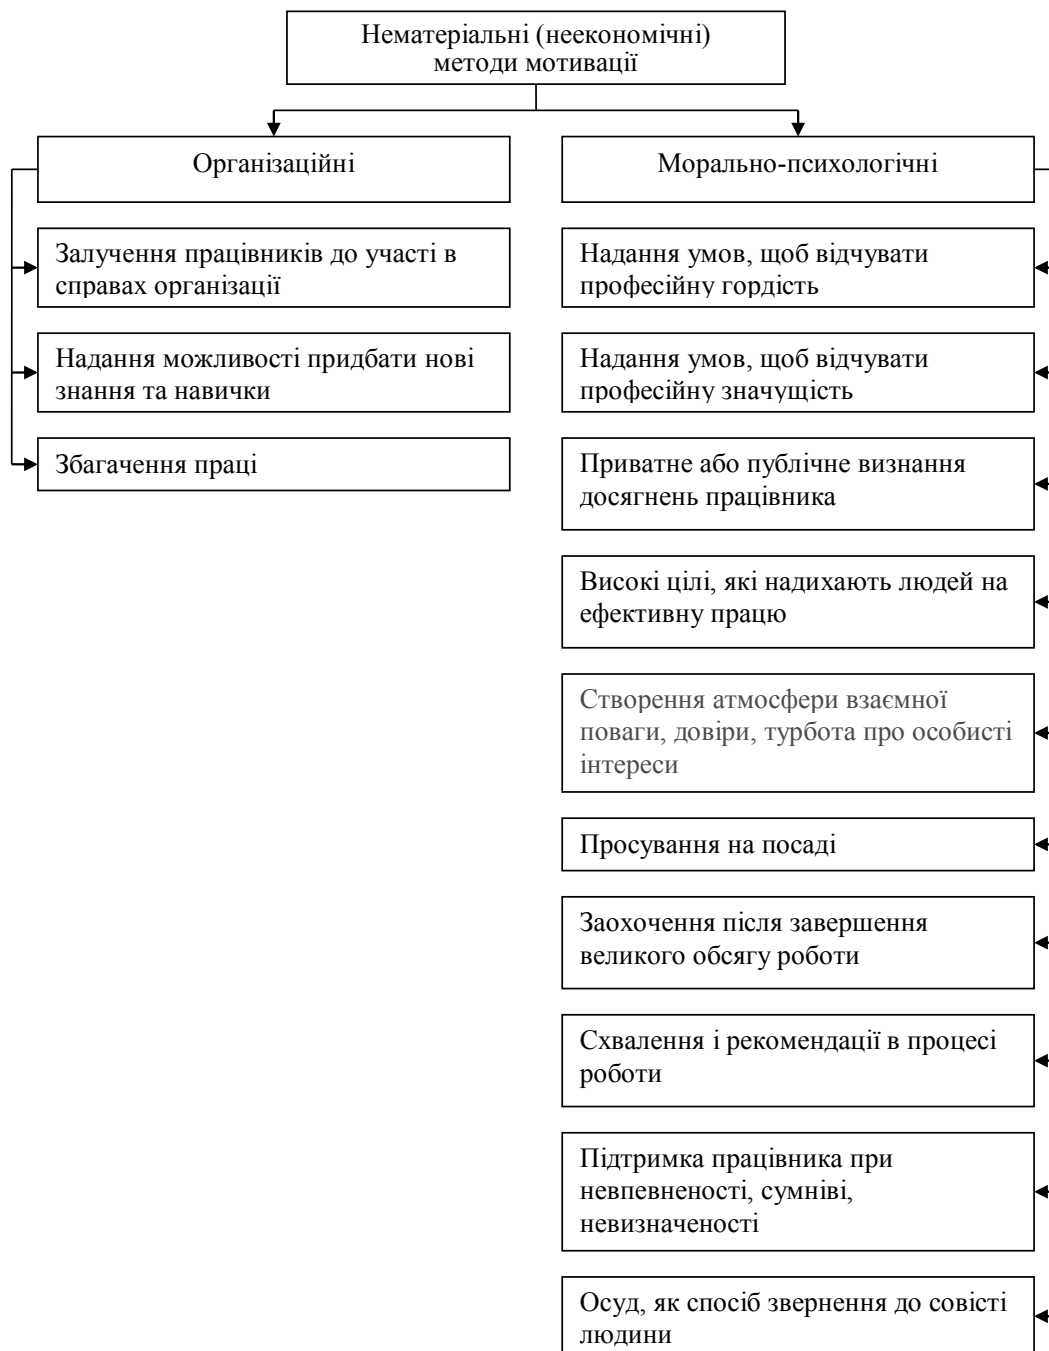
Нематеріальні (неекономічні) методи мотивації

Організаційні

Залучення працівників до участі в справах організації

Надання можливості придбати нові знання та навички

Збагачення праці

Морально-психологічні

Надання умов, щоб відчувати професійну гордість

Надання умов, щоб відчувати професійну значущість

Приватне або публічне визнання досягнень працівника

Високі цілі, які надихають людей на ефективну працю

Створення атмосфери взаємної поваги, довіри, турбота про особисті інтереси

Просування на посаді

Заохочення після завершення великого обсягу роботи

Схвалення і рекомендації в процесі роботи

Підтримка працівника при невпевненості, сумніві, невизначеності

Осуд, як спосіб звернення до совісті людини